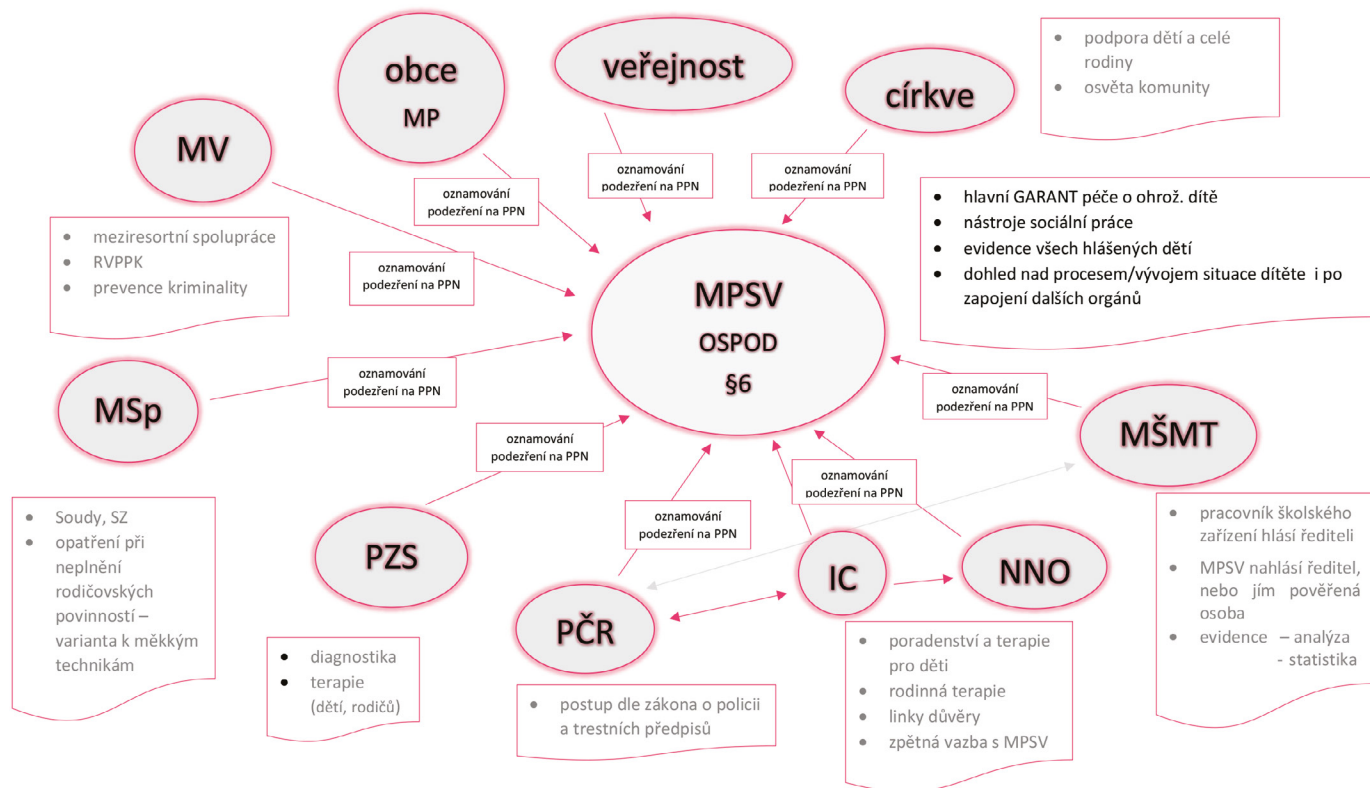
obce
MP

veřejnost

církve

podpora dětí a celé rodiny
osvěta komunity

MV

oznamování podezření na PPN

oznamování podezření na PPN

oznamování podezření na PPN

hlavní GARANT péče o ohrož. dítě
nástroje sociální práce
evidence všech hlášených dětí
dohled nad procesem/vývojem situace dítěte i po zapojení dalších orgánů

meziresortní spolupráce
RVPPK
prevence kriminality

oznamování podezření na PPN

MPSV
OSPOD
§6

oznamování podezření na PPN

MSp

oznamování podezření na PPN

MŠMT

oznamování podezření na PPN

oznamování podezření na PPN

Soudy, SZ
opatření při neplnění rodičovských povinností – varianta k měkkým technikám

PZS

oznamování podezření na PPN

IC

NNO

pracovník školského zařízení hlásí řediteli
MPSV nahlásí ředitel, nebo jím pověřená osoba
evidence – analýza
- statistika

PČR

diagnostika
terapie (dětí, rodičů)

postup dle zákona o policii a trestních předpisů

poradenství a terapie pro děti
rodinná terapie
linky důvěry
zpětná vazba s MPSV